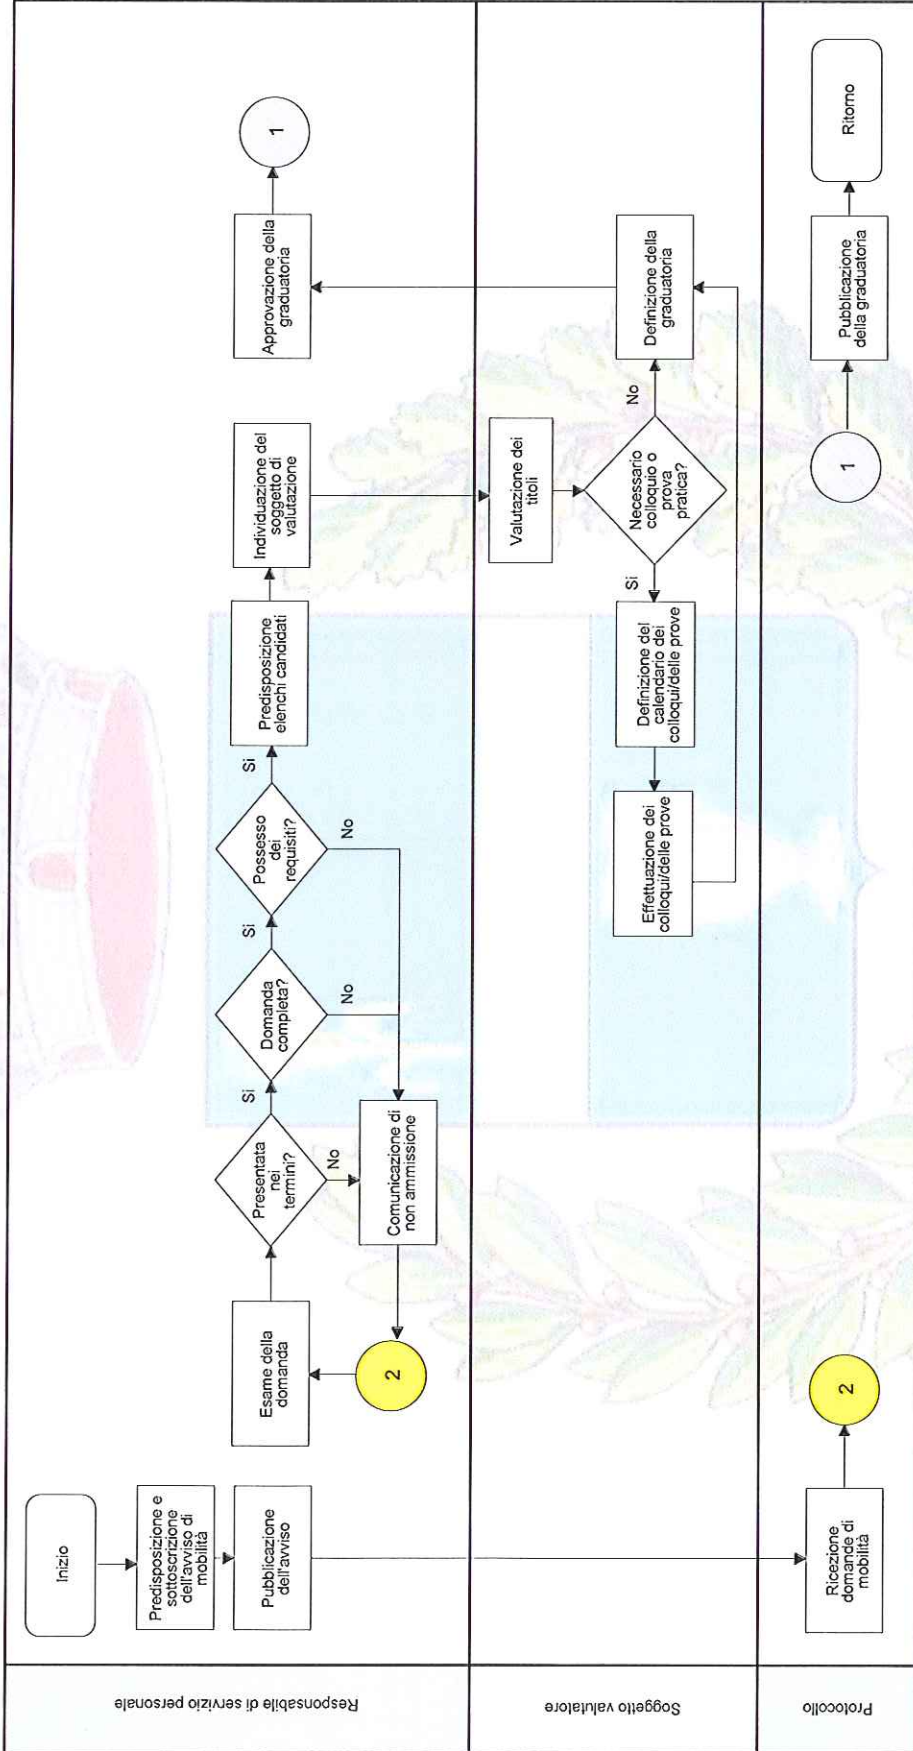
Responsabile di servizio personale

Soggetto valutatore

Protocollo

Inizio

Predisposizione e sottoscrizione dell'avviso di mobilità

Pubblicazione dell'avviso

Ricezione domande di mobilità

2

2

Esame della domanda

Presentata nei termini?

No

Comunicazione di non ammissione

Si

Domanda completa?

No

Si

Possesso dei requisiti?

No

Si

Predisposizione elenchi candidati

Individuazione del soggetto di valutazione

Valutazione dei titoli

Necessario colloquio o prova pratica?

Si

No

Definizione del calendario dei colloqui/delle prove

Effettuazione dei colloqui/delle prove

Definizione della graduatoria

Approvazione della graduatoria

1

1

Pubblicazione della graduatoria

Ritorno